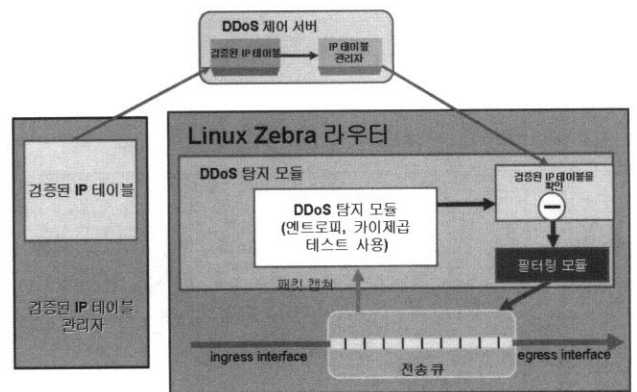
DDoS 제어 서버

검증된 IP 테이블

IP 테이블 관리자

검증된 IP 테이블

검증된 IP 테이블 관리자

Linux Zebra 라우터

DDoS 탐지 모듈

DDoS 탐지 모듈 (엔트로피, 카이제곱 테스트 사용)

검증된 IP 테이블을 확인

필터링 모듈

패킷 캡쳐

ingress interface

전송 큐

egress interface